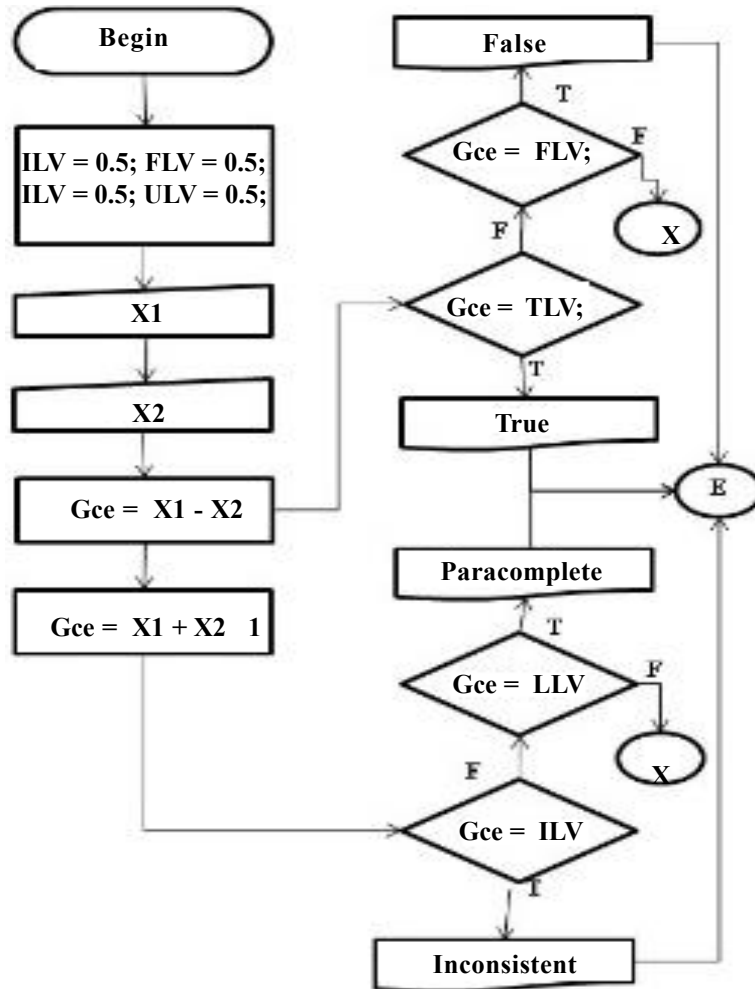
Begin

ILV = 0.5; FLV = 0.5;
ILV = 0.5; ULV = 0.5;

X1

X2

Gce = X1 - X2

Gce = X1 + X2 1

False

T

Gce = FLV;

F

X

F

Gce = TLV;

T

True

E

Paracomplete

T

Gce = LLV

F

X

F

Gce = ILV

T

Inconsistent